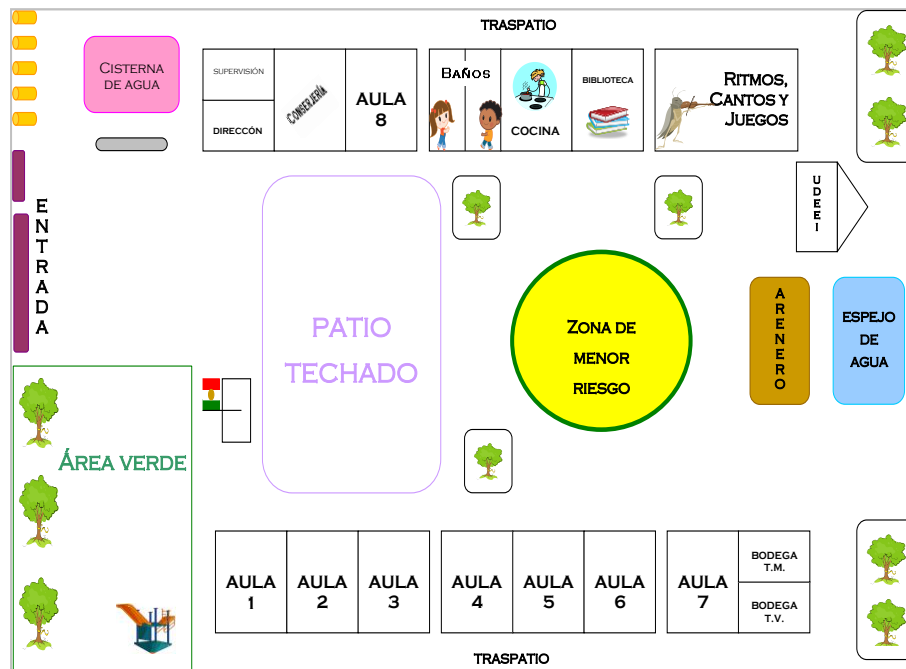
TRASPATIO

CISTERNA DE AGUA

SUPERVISIÓN

DIRECCÓN

CONSERJERÍA

AULA 8

BAÑOS

COCINA

BIBLIOTECA

RITMOS, CANTOS Y JUEGOS

E N T R A D A

UDEEI

PATIO TECHADO

ZONA DE MENOR RIESGO

ARENERO

ESPEJO DE AGUA

ÁREA VERDE

AULA 1

AULA 2

AULA 3

AULA 4

AULA 5

AULA 6

AULA 7

BODEGA T.M.

BODEGA T.V.

TRASPATIO